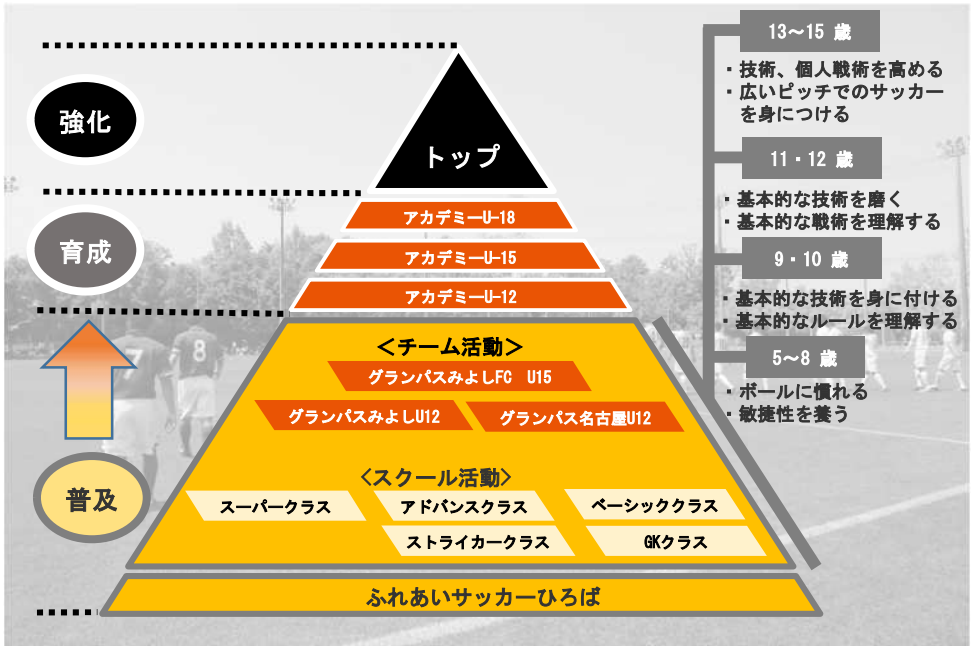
強化

育成

普及

トップ

アカデミーU-18

アカデミーU-15

アカデミーU-12

＜チーム活動＞

グランパスみよしFC U15

グランパスみよしU12

グランパス名古屋U12

＜スクール活動＞

スーパークラス

アドバンスクラス

ベーシッククラス

ストライカークラス

GKクラス

ふれあいサッカーひろば

13〜15 歳

・技術、個人戦術を高める
・広いピッチでのサッカーを身につける

11・12 歳

・基本的な技術を磨く
・基本的な戦術を理解する

9・10 歳

・基本的な技術を身に付ける
・基本的なルールを理解する

5〜8 歳

・ボールに慣れる
・敏捷性を養う